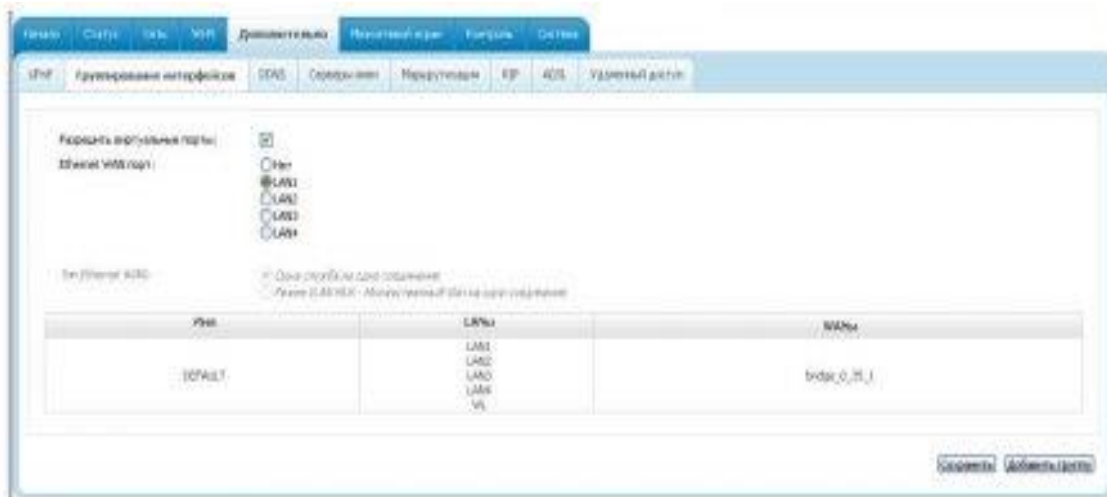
Начало | Статус | Сеть | Wi-Fi | Дополнительно | Межсетевой экран | Контроль | Система

UPnP | Группирование интерфейсов | DDNS | Серверы имен | Маршрутизация | IGP | ADSL | Удаленный доступ

Разрешить виртуальные порты:

Ethernet WAN порт:

Нет
LAN1
LAN2
LAN3
LAN4

Тип Ethernet WAN:

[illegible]
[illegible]

| Имя | LANы | WANы |
|---|---|---|
| DEFAULT | LAN1 LAN2 LAN3 LAN4 WL | bridge_0_35_1 |

Сохранить | Добавить группу